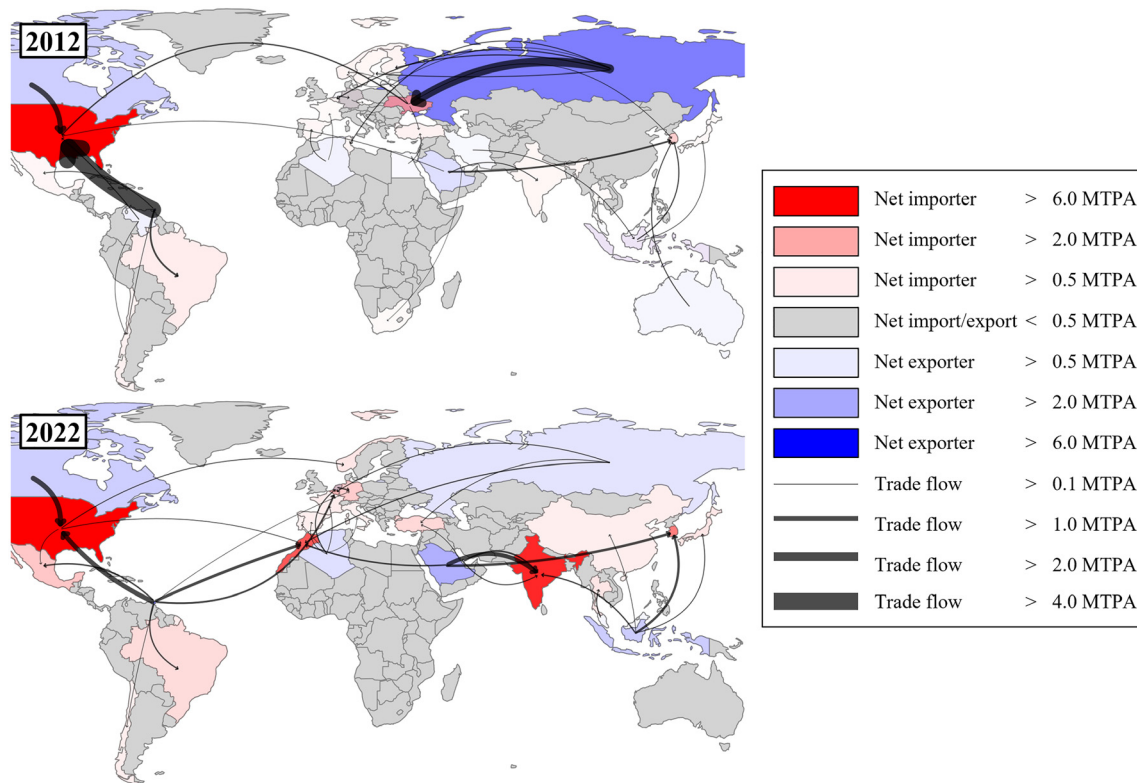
2012

2022

| | | | |
|---|---|---|---|
| | Net importer | > | 6.0 MTPA |
| | Net importer | > | 2.0 MTPA |
| | Net importer | > | 0.5 MTPA |
| | Net import/export | < | 0.5 MTPA |
| | Net exporter | > | 0.5 MTPA |
| | Net exporter | > | 2.0 MTPA |
| | Net exporter | > | 6.0 MTPA |
| | Trade flow | > | 0.1 MTPA |
| | Trade flow | > | 1.0 MTPA |
| | Trade flow | > | 2.0 MTPA |
| | Trade flow | > | 4.0 MTPA |